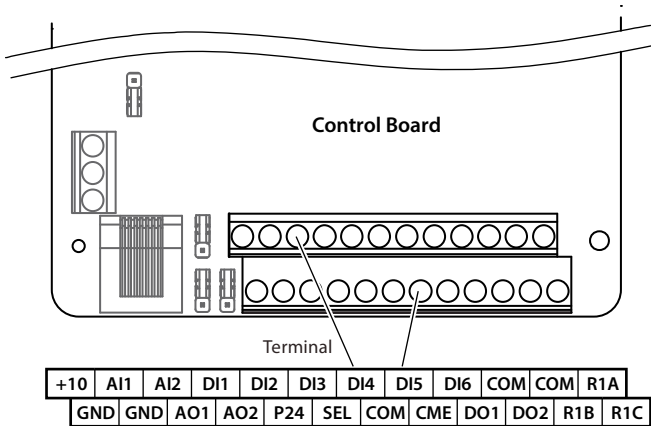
Control Board

Terminal

| +10 | AI1 | AI2 | DI1 | DI2 | DI3 | DI4 | DI5 | DI6 | COM | COM | R1A |
|---|---|---|---|---|---|---|---|---|---|---|---|

| GND | GND | AO1 | AO2 | P24 | SEL | COM | CME | DO1 | DO2 | R1B | R1C |
|---|---|---|---|---|---|---|---|---|---|---|---|